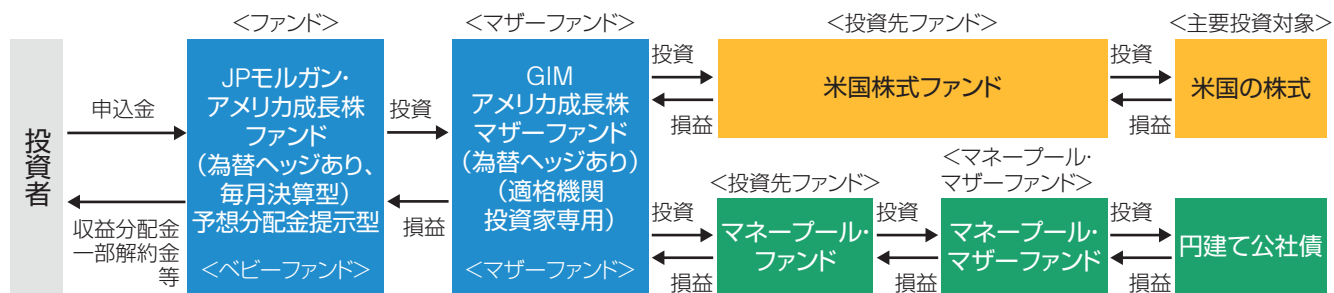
<ファンド>

<マザーファンド>

<投資先ファンド>

<主要投資対象>

投資者

申込金

収益分配金
一部解約金
等

JPモルガン・アメリカ成長株ファンド（為替ヘッジあり、毎月決算型）予想分配金提示型

<ベビーファンド>

投資

損益

GIM
アメリカ成長株マザーファンド（為替ヘッジあり）（適格機関投資家専用）

<マザーファンド>

投資

損益

米国株式ファンド

投資

損益

米国の株式

<投資先ファンド>

投資

損益

マネープール・ファンド

<マネープール・マザーファンド>

投資

損益

マネープール・マザーファンド

投資

損益

円建て公社債